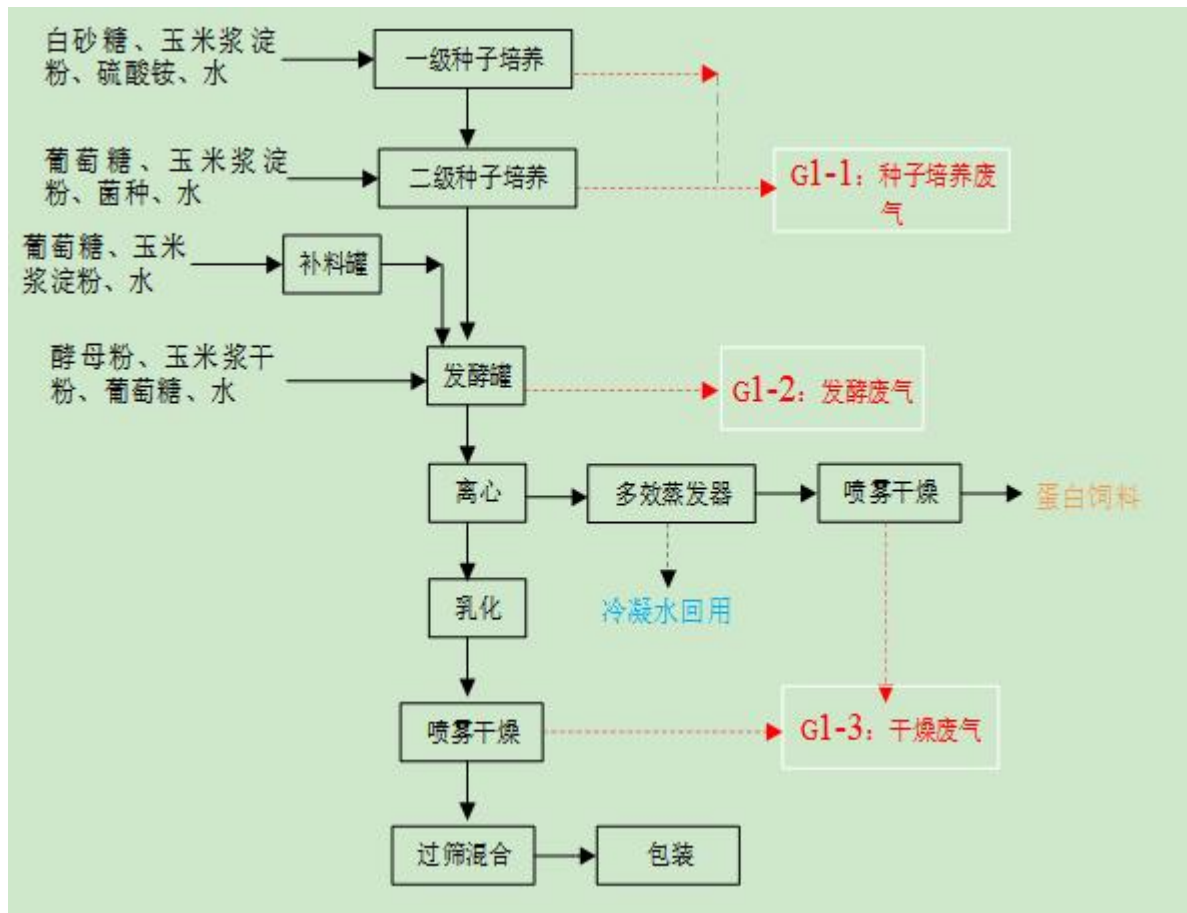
白砂糖、玉米浆淀粉、硫酸铵、水

一级种子培养

葡萄糖、玉米浆淀粉、菌种、水

二级种子培养

G1-1：种子培养废气

葡萄糖、玉米浆淀粉、水

补料罐

酵母粉、玉米浆干粉、葡萄糖、水

发酵罐

G1-2：发酵废气

离心

多效蒸发器

喷雾干燥

蛋白饲料

冷凝水回用

乳化

喷雾干燥

G1-3：干燥废气

过筛混合

包装